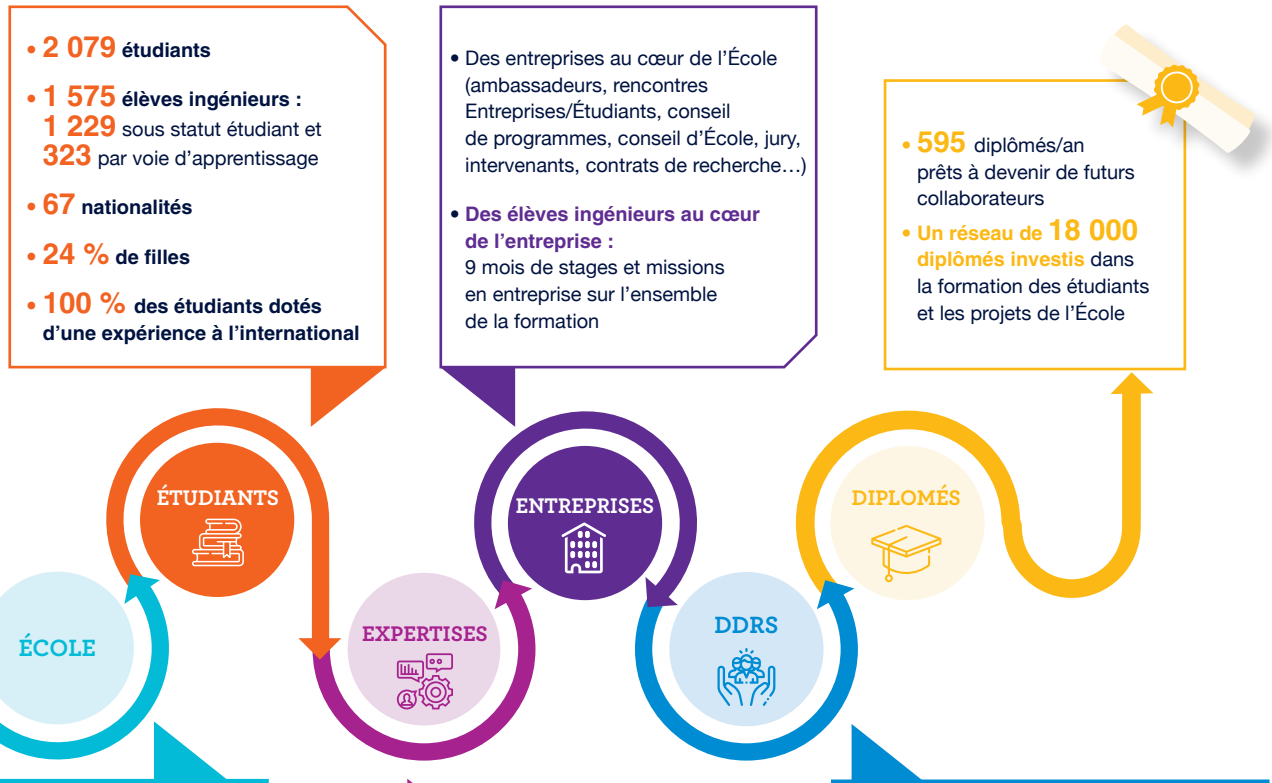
• **2 079** étudiants

• **1 575** élèves ingénieurs : **1 229** sous statut étudiant et **323** par voie d'apprentissage

• **67** nationalités

• **24 %** de filles

• **100 %** des étudiants dotés d'une expérience à l'international

• Des entreprises au cœur de l'École (ambassadeurs, rencontres Entreprises/Étudiants, conseil de programmes, conseil d'École, jury, intervenants, contrats de recherche…)

• **Des élèves ingénieurs au cœur de l'entreprise :** 9 mois de stages et missions en entreprise sur l'ensemble de la formation

• **595** diplômés/an prêts à devenir de futurs collaborateurs

• **Un réseau de 18 000 diplômés investis** dans la formation des étudiants et les projets de l'École

ÉTUDIANTS

ENTREPRISES

DIPLOMÉS

ÉCOLE

EXPERTISES

DDRS